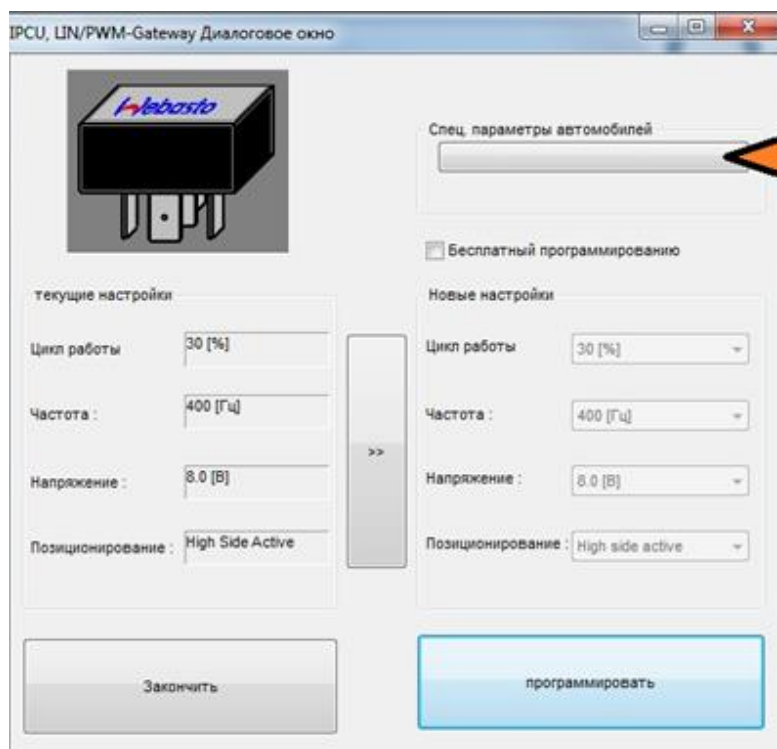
IPCU, LIN/PWM-Gateway Диалоговое окно

Webasto

Спец. параметры автомобилей

Бесплатный программированию

текущие настройки

Цикл работы 30 [%]

Частота : 400 [Гц]

Напряжение : 8.0 [В]

Позиционирование : High Side Active

>>

Новые настройки

Цикл работы 30 [%]

Частота : 400 [Гц]

Напряжение : 8.0 [В]

Позиционирование : High side active

Закончить

программировать